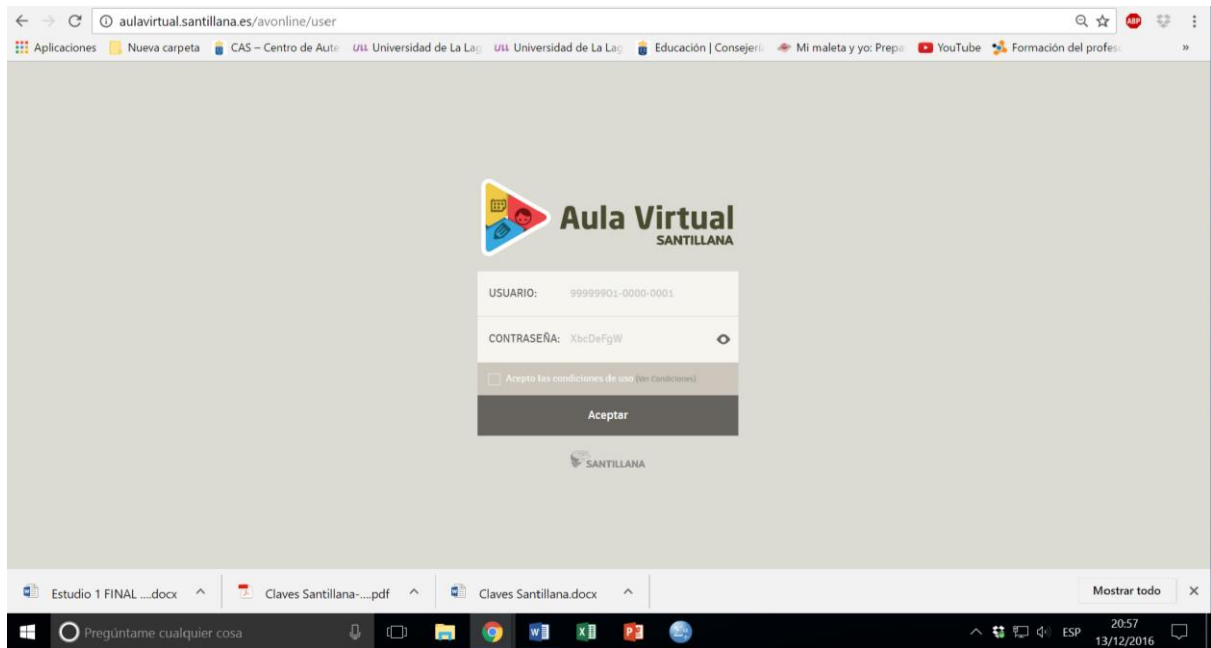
aulavirtual.santillana.es/avonline/user

Aplicaciones | Nueva carpeta | CAS – Centro de Aute | Universidad de La Lag | Universidad de La Lag | Educación | Consejerí | Mi maleta y yo: Prepa | YouTube | Formación del profes | »

Aula Virtual
SANTILLANA

USUARIO: 99999901-0000-0001

CONTRASEÑA: XbcDeFgW

Acepto las condiciones de uso (Ver Condiciones)

Aceptar

SANTILLANA

Estudio 1 FINAL ....docx ^ | Claves Santillana-....pdf ^ | Claves Santillana.docx ^ | Mostrar todo ×

Pregúntame cualquier cosa

ESP 20:57 13/12/2016